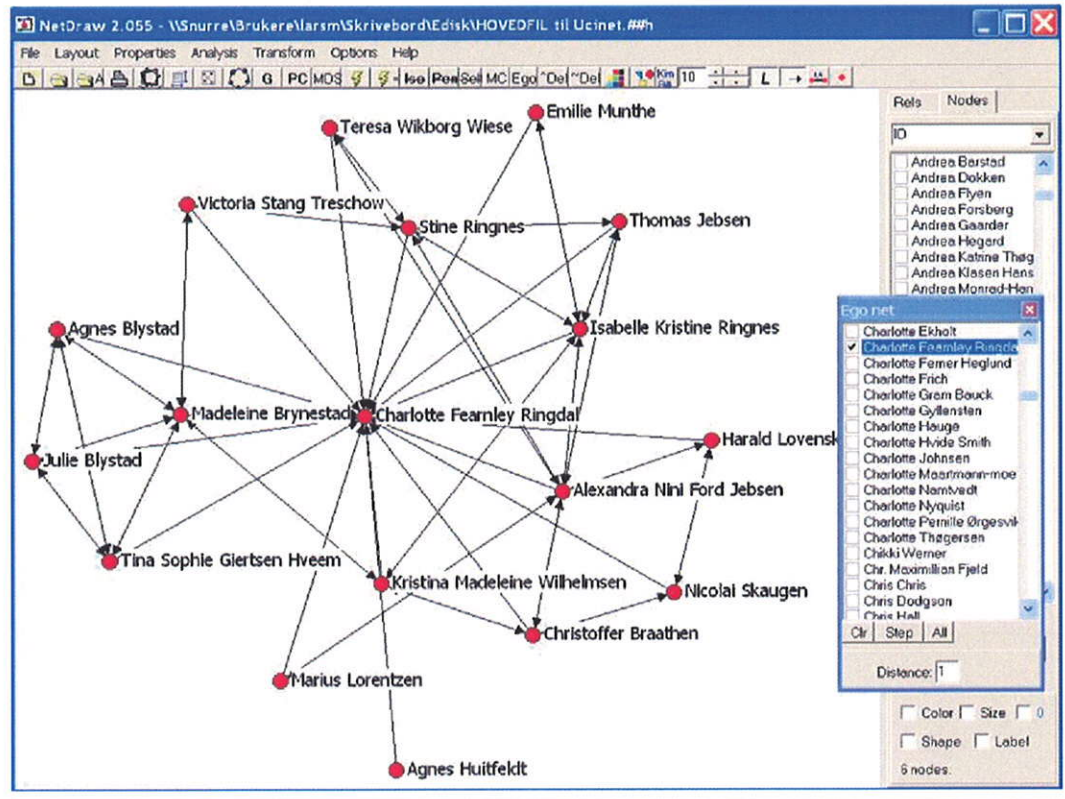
NetDraw 2.055 - \\Snurre\Brukere\larsm\Skrivebord\Edisk\HOVEDFIL til Ucinet.##h

File Layout Properties Analysis Transform Options Help

G PC MDS Iso Pen Sel MC Ego ^Del ~Del Km 10 L

Teresa Wikborg Wiese
Emilie Munthe
Victoria Stang Treschow
Stine Ringnes
Thomas Jebsen
Agnes Blystad
Isabelle Kristine Ringnes
Madeleine Brynestad
Charlotte Fearnley Ringdal
Harald Lovensk
Julie Blystad
Alexandra Nini Ford Jebsen
Tina Sophie Giertsen Hveem
Kristina Madeleine Wilhelmsen
Nicolai Skaugen
Christoffer Braathen
Marius Lorentzen
Agnes Huitfeldt

Rels Nodes
ID
Andrea Barstad
Andrea Dokken
Andrea Flyen
Andrea Forsberg
Andrea Gaarder
Andrea Hegard
Andrea Katrine Thøg
Andrea Klasen Hans
Andrea Monrad-Han

Ego net
Charlotte Ekholt
Charlotte Fearnley Ringda
Charlotte Ferner Heglund
Charlotte Frich
Charlotte Gram Bauck
Charlotte Gyllensten
Charlotte Hauge
Charlotte Hvide Smith
Charlotte Johnsen
Charlotte Maartmann-moe
Charlotte Namtvedt
Charlotte Nyquist
Charlotte Pernille Ørgesvik
Charlotte Thøgersen
Chikki Werner
Chr. Maximillian Fjeld
Chris Chris
Chris Dodgson
Chris Hall
Clr Step All
Distance: 1

Color Size 0
Shape Label
6 nodes.